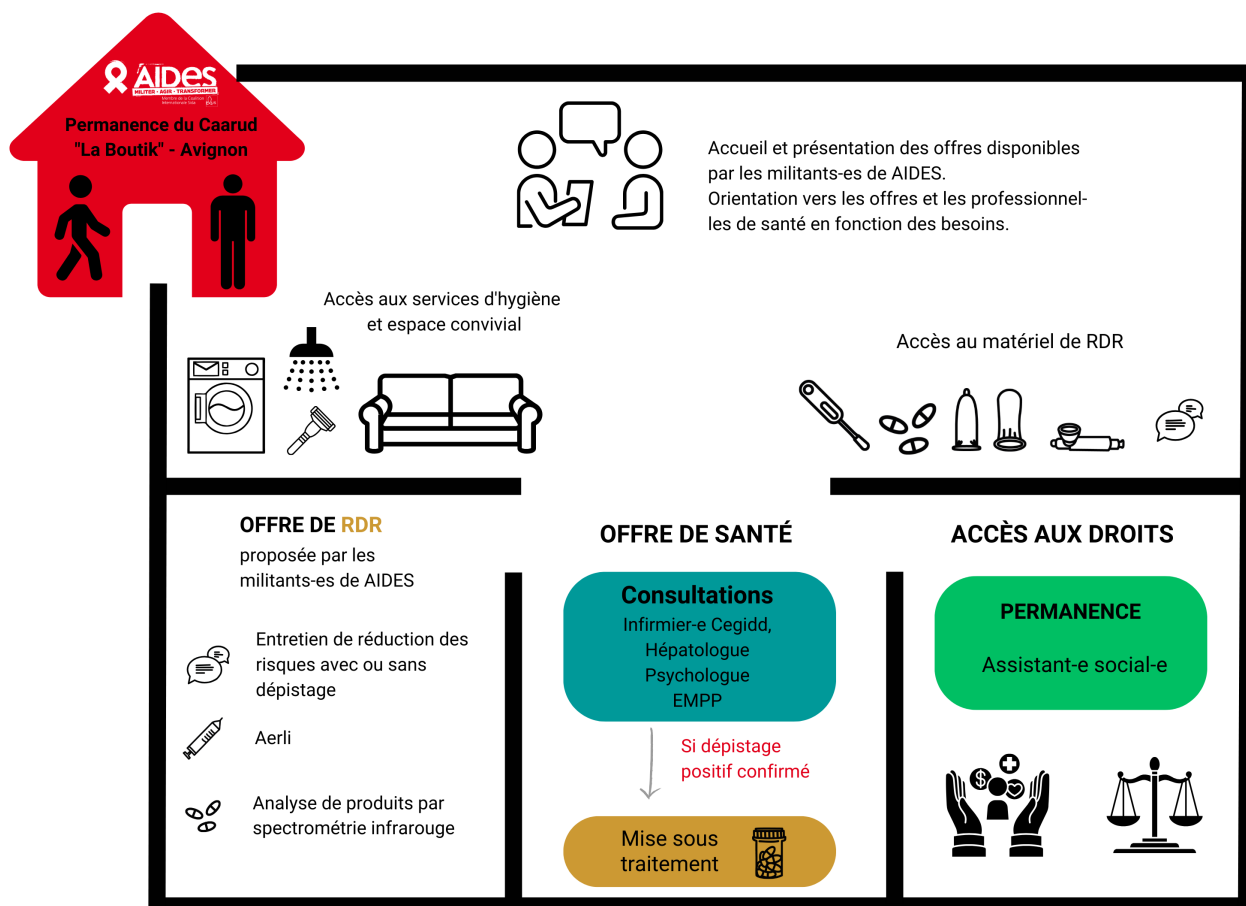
AIDES
MILITER · AGIR · TRANSFORMER

Permanence du Caarud "La Boutik" - Avignon

Accueil et présentation des offres disponibles par les militants-es de AIDES.
Orientation vers les offres et les professionnelles de santé en fonction des besoins.

Accès aux services d'hygiène et espace convivial

Accès au matériel de RDR

OFFRE DE RDR
proposée par les militants-es de AIDES

Entretien de réduction des risques avec ou sans dépistage

Aerli

Analyse de produits par spectrométrie infrarouge

OFFRE DE SANTÉ

Consultations
Infirmier-e Cegidd,
Hépatologue
Psychologue
EMPP

Si dépistage positif confirmé

Mise sous traitement

ACCÈS AUX DROITS

PERMANENCE

Assistant-e social-e